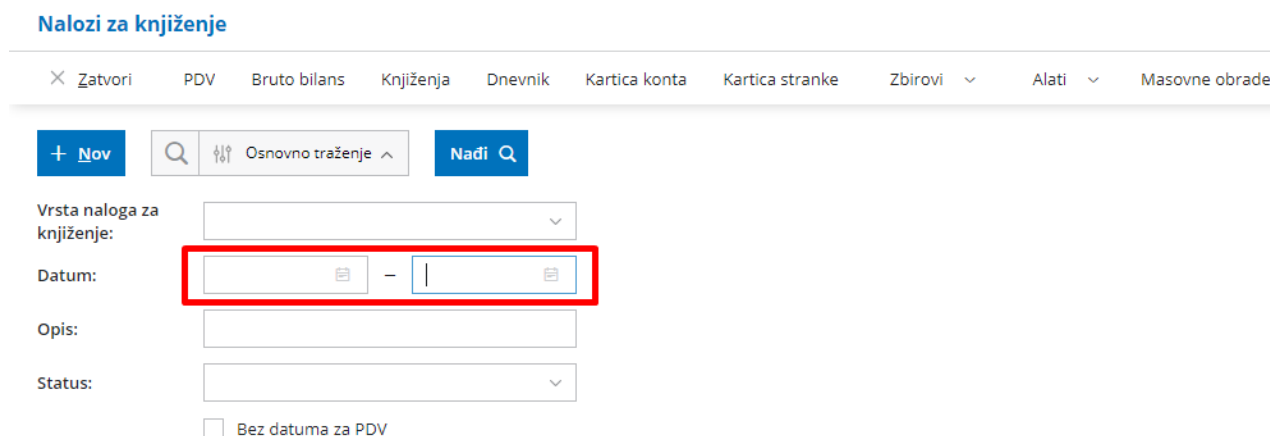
Nalozi za knjiženje

× Zatvori PDV Bruto bilans Knjiženja Dnevnik Kartica konta Kartica stranke Zbirovi Alati Masovne obrade

+ Nov

Osnovno traženje

Nađi

Vrsta naloga za knjiženje:

Datum: –

Opis:

Status:

Bez datuma za PDV